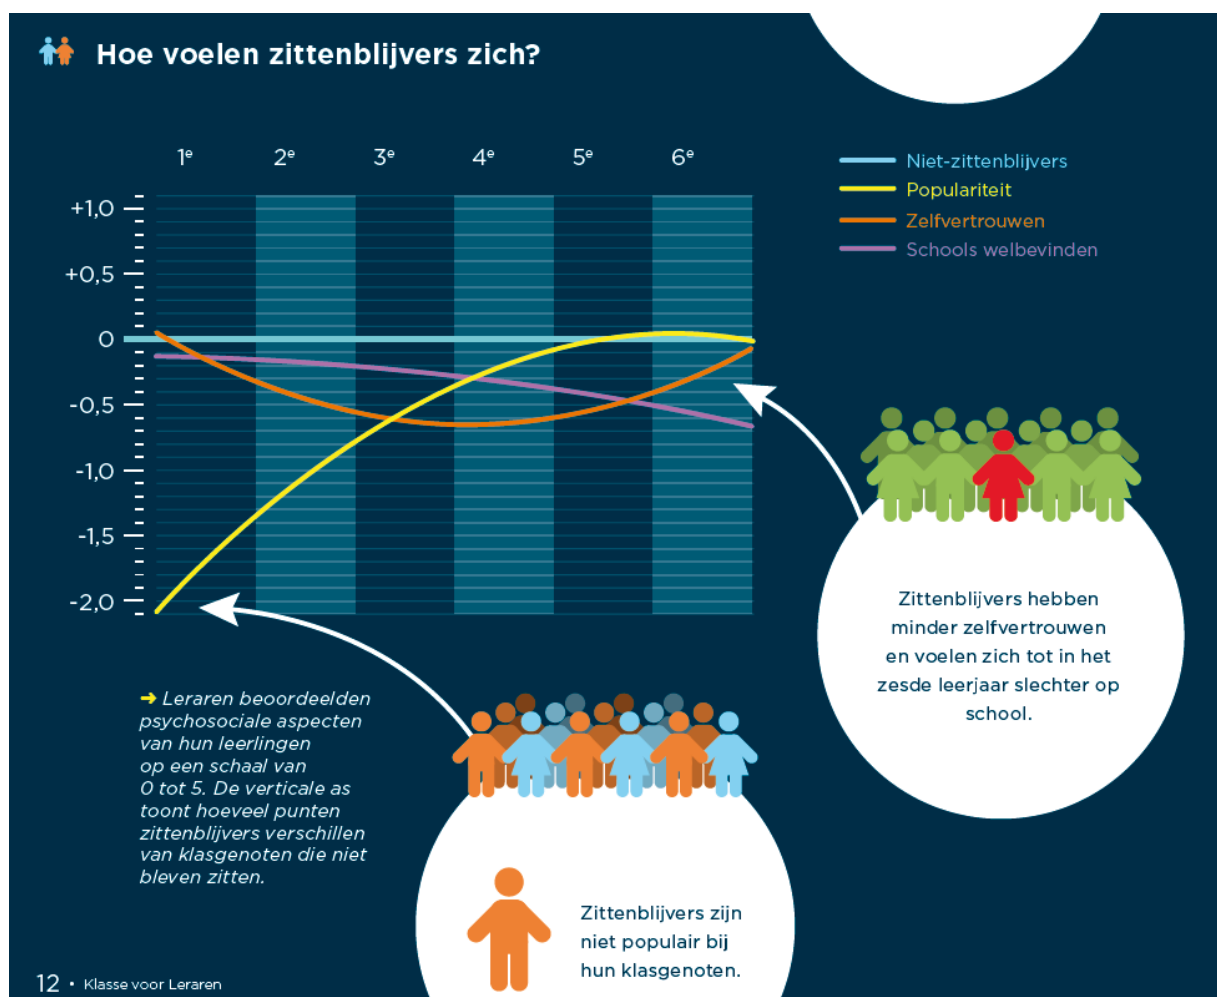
Hoe voelen zittenblijvers zich?

1e 2e 3e 4e 5e 6e

+1,0
+0,5
0
-0,5
-1,0
-1,5
-2,0

Niet-zittenblijvers
Populariteit
Zelfvertrouwen
Schools welbevinden

Zittenblijvers hebben minder zelfvertrouwen en voelen zich tot in het zesde leerjaar slechter op school.

➜ Leraren beoordeelden psychosociale aspecten van hun leerlingen op een schaal van 0 tot 5. De verticale as toont hoeveel punten zittenblijvers verschillen van klasgenoten die niet bleven zitten.

Zittenblijvers zijn niet populair bij hun klasgenoten.

12 • Klasse voor Leraren